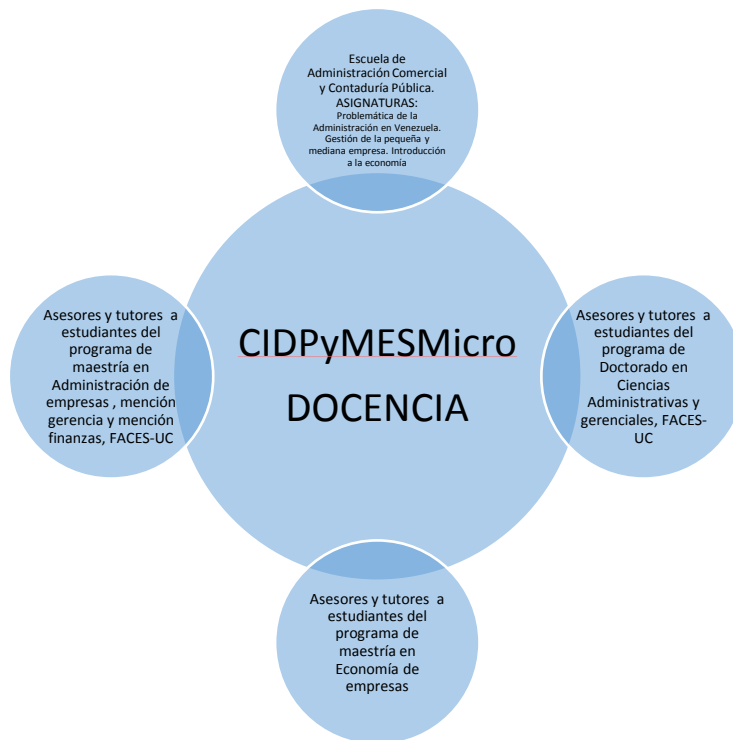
Escuela de Administración Comercial y Contaduría Pública.
ASIGNATURAS:
Problemática de la Administración en Venezuela. Gestión de la pequeña y mediana empresa. Introducción a la economía

Asesores y tutores a estudiantes del programa de maestría en Administración de empresas , mención gerencia y mención finanzas, FACES-UC

CIDPyMESMicro
DOCENCIA

Asesores y tutores a estudiantes del programa de Doctorado en Ciencias Administrativas y gerenciales, FACES-UC

Asesores y tutores a estudiantes del programa de maestría en Economía de empresas